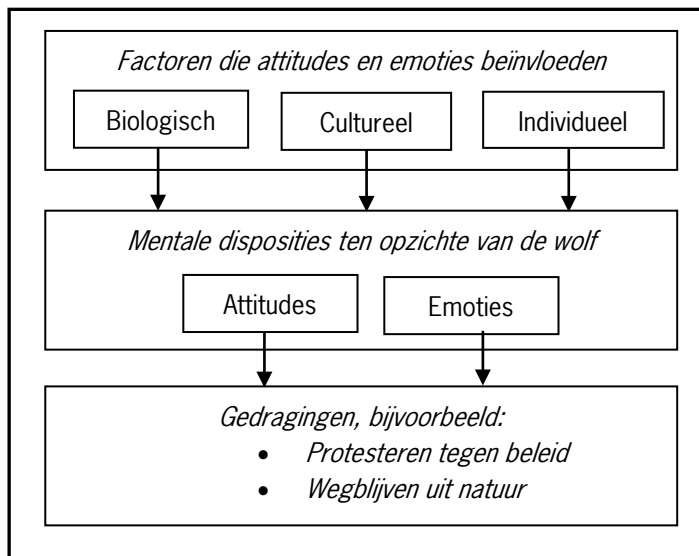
Factoren die attitudes en emoties beïnvloeden

Biologisch

Cultureel

Individueel

Mentale disposities ten opzichte van de wolf

Attitudes

Emoties

Gedragingen, bijvoorbeeld:
- Protesteren tegen beleid
- Wegblijven uit natuur